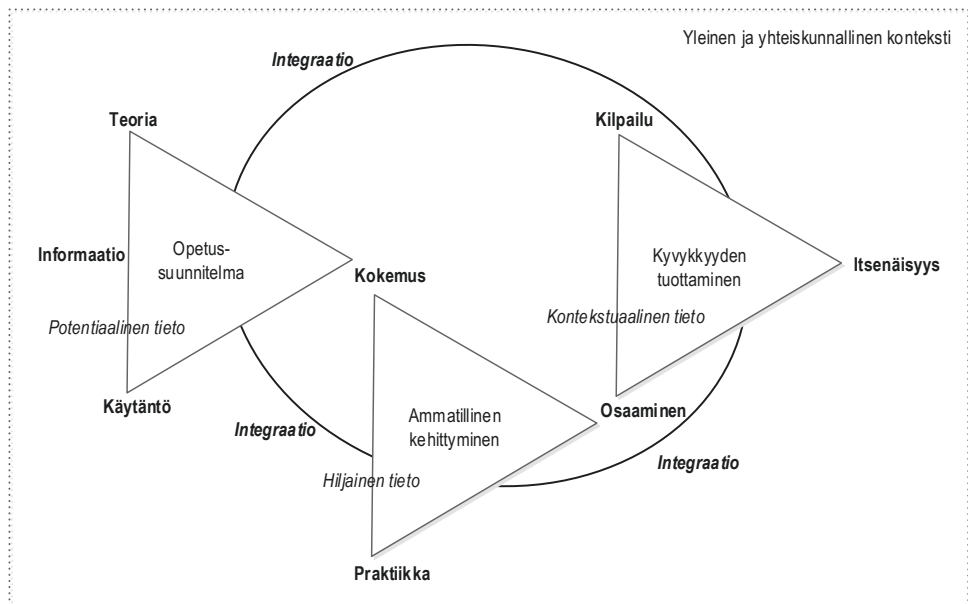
Yleinen ja yhteiskunnallinen konteksti

Integraatio

Teoria

Informaatio

Opetus-suunnitelma

Potentiaalinen tieto

Käytäntö

Kilpailu

Kyvykkyyden tuottaminen

Itsenäisyys

Kontekstuaalinen tieto

Kokemus

Ammatillinen kehittyminen

Osaaminen

Integraatio

Hiljainen tieto

Integraatio

Praktiikka